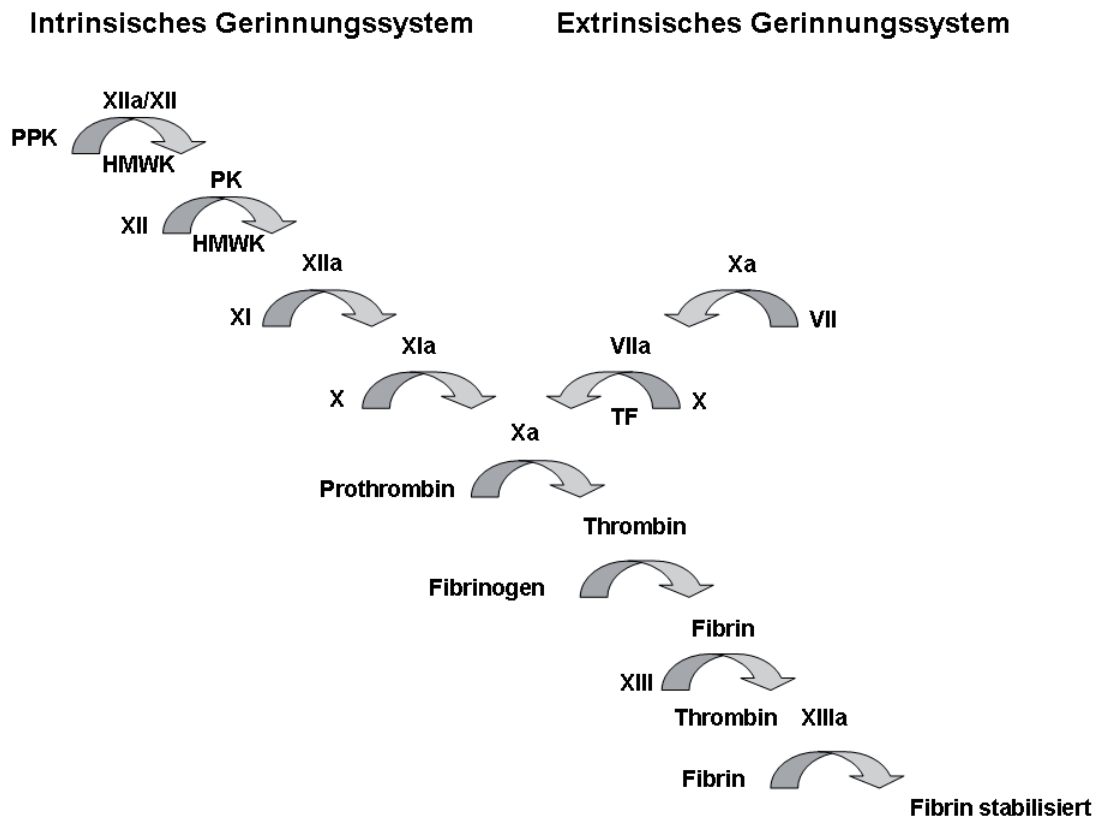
Intrinsisches Gerinnungssystem

Extrinsisches Gerinnungssystem

XIIa/XII
PPK
HMWK
PK
XII
HMWK
XIIa
XI
XIa
X

Xa
VII
VIIa
TF
X

Xa
Prothrombin
Thrombin
Fibrinogen
Fibrin
XIII
Thrombin
XIIIa
Fibrin
Fibrin stabilisiert